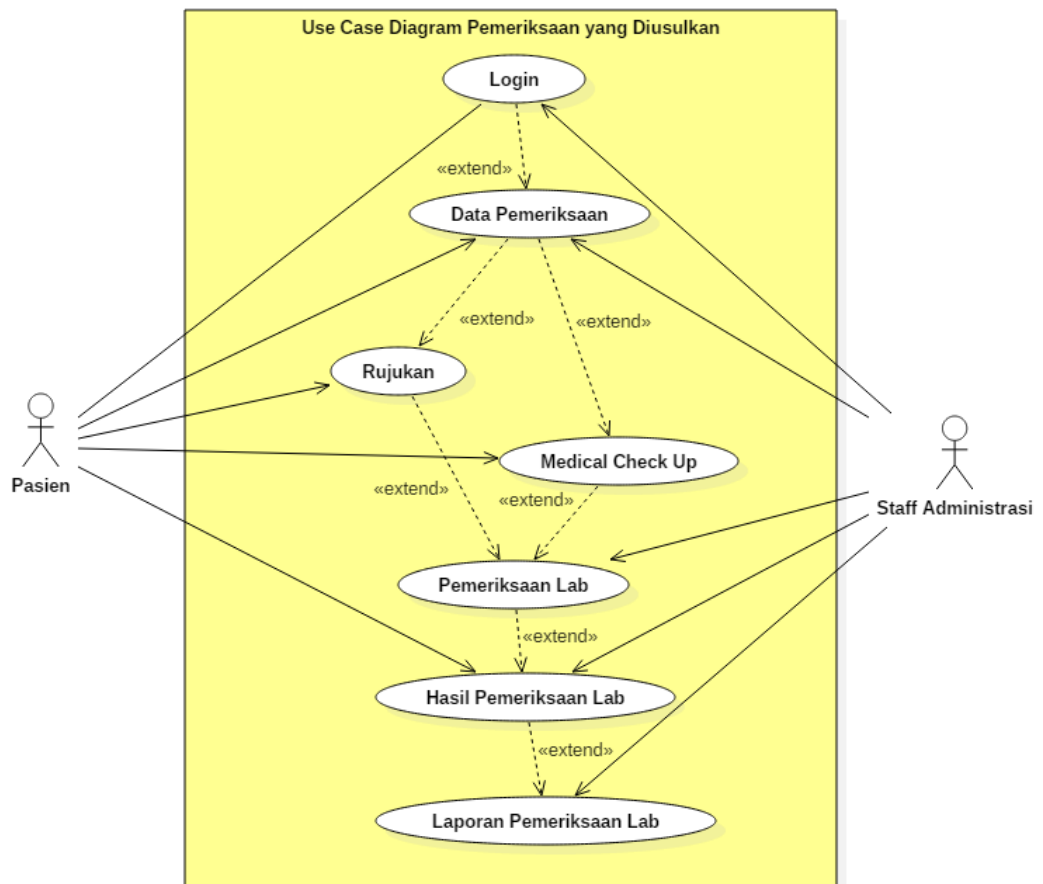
Use Case Diagram Pemeriksaan yang Diusulkan

Login

«extend»

Data Pemeriksaan

«extend»

«extend»

Rujukan

Pasien

Medical Check Up

Staff Administrasi

«extend»

«extend»

Pemeriksaan Lab

«extend»

Hasil Pemeriksaan Lab

«extend»

Laporan Pemeriksaan Lab